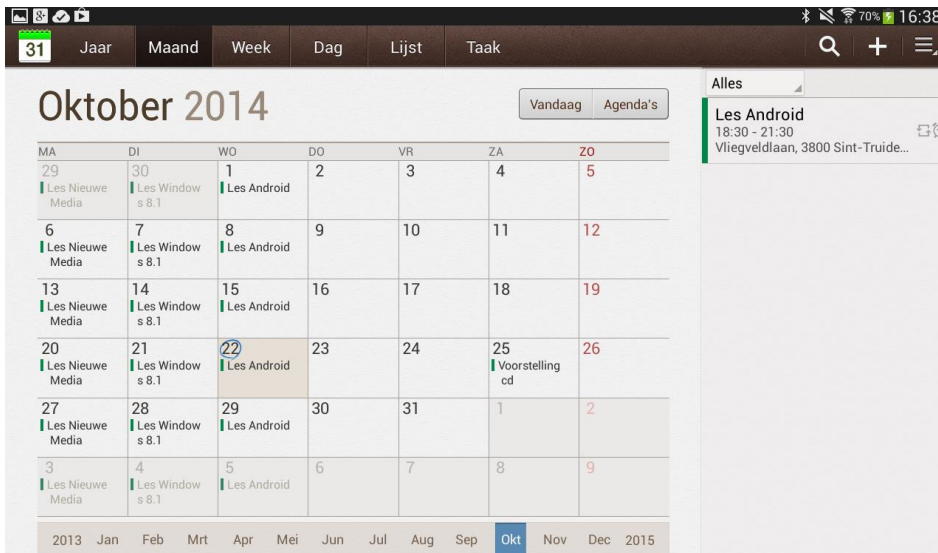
70% 16:38

31 Jaar Maand Week Dag Lijst Taak

Oktober 2014

Vandaag Agenda's

| MA | DI | WO | DO | VR | ZA | ZO |
|---|---|---|---|---|---|---|
| 29 Les Nieuwe Media | 30 Les Windows 8.1 | 1 Les Android | 2 | 3 | 4 | 5 |
| 6 Les Nieuwe Media | 7 Les Windows 8.1 | 8 Les Android | 9 | 10 | 11 | 12 |
| 13 Les Nieuwe Media | 14 Les Windows 8.1 | 15 Les Android | 16 | 17 | 18 | 19 |
| 20 Les Nieuwe Media | 21 Les Windows 8.1 | 22 Les Android | 23 | 24 | 25 Voorstelling cd | 26 |
| 27 Les Nieuwe Media | 28 Les Windows 8.1 | 29 Les Android | 30 | 31 | 1 | 2 |
| 3 Les Nieuwe Media | 4 Les Windows 8.1 | 5 Les Android | 6 | 7 | 8 | 9 |

2013 Jan Feb Mrt Apr Mei Jun Jul Aug Sep Okt Nov Dec 2015

Alles

Les Android
18:30 - 21:30
Vliegveldlaan, 3800 Sint-Truide...